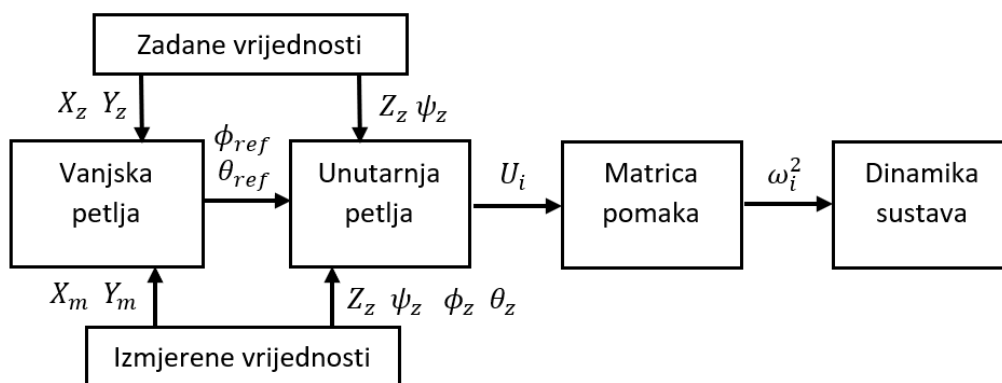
Zadane vrijednosti

$X_z$ $Y_z$

$Z_z$ $\psi_z$

Vanjska petlja

$\phi_{ref}$
$\theta_{ref}$

Unutarnja petlja

$U_i$

Matrica pomaka

$\omega_i^2$

Dinamika sustava

$X_m$ $Y_m$

$Z_z$ $\psi_z$ $\phi_z$ $\theta_z$

Izmjerene vrijednosti